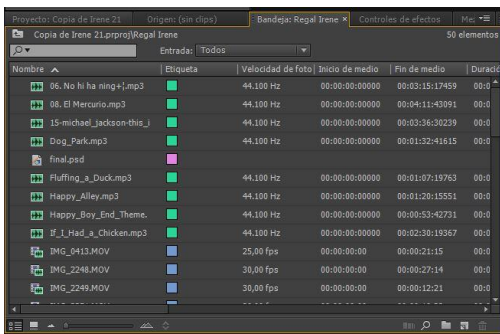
Proyecto: Copia de Irene 21 | Origen: (sin clips) | Bandeja: Regal Irene × | Controles de efectos | Me:

Copia de Irene 21.prproj\Regal Irene | 50 elementos

Entrada: Todos

| Nombre ^ | Etiqueta | Velocidad de foto | Inicio de medio | Fin de medio | Duració |
|---|---|---|---|---|---|
| 06. No hi ha ning+[.mp3 | | 44.100 Hz | 00:00:00:00000 | 00:03:15:17459 | 00:0 |
| 08. El Mercurio.mp3 | | 44.100 Hz | 00:00:00:00000 | 00:04:11:43091 | 00:0 |
| 15-michael_jackson-this_i | | 44.100 Hz | 00:00:00:00000 | 00:03:36:30239 | 00:0 |
| Dog_Park.mp3 | | 44.100 Hz | 00:00:00:00000 | 00:01:32:41615 | 00:0 |
| final.psd | | | | | |
| Fluffing_a_Duck.mp3 | | 44.100 Hz | 00:00:00:00000 | 00:01:07:19763 | 00:0 |
| Happy_Alley.mp3 | | 44.100 Hz | 00:00:00:00000 | 00:01:20:15551 | 00:0 |
| Happy_Boy_End_Theme. | | 44.100 Hz | 00:00:00:00000 | 00:00:53:42731 | 00:0 |
| If_I_Had_a_Chicken.mp3 | | 44.100 Hz | 00:00:00:00000 | 00:02:30:19367 | 00:0 |
| IMG_0413.MOV | | 25,00 fps | 00:00:00:00 | 00:00:21:15 | 00:0 |
| IMG_2248.MOV | | 30,00 fps | 00:00:00:00 | 00:00:27:14 | 00:0 |
| IMG_2249.MOV | | 30,00 fps | 00:00:00:00 | 00:00:12:21 | 00:0 |